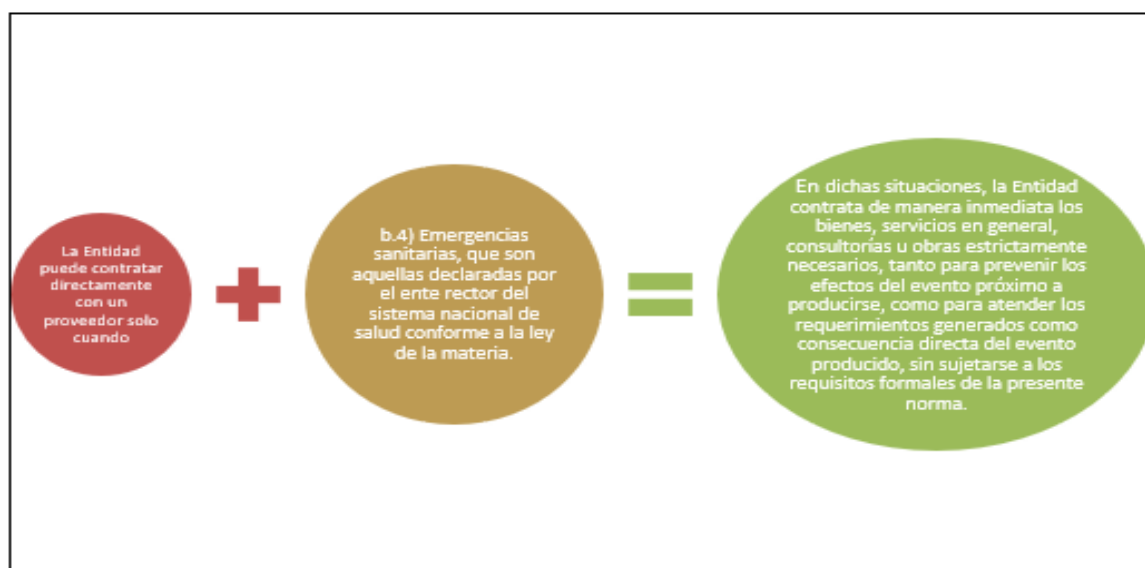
La Entidad puede contratar directamente con un proveedor solo cuando

b.4) Emergencias sanitarias, que son aquellas declaradas por el ente rector del sistema nacional de salud conforme a la ley de la materia.

En dichas situaciones, la Entidad contrata de manera inmediata los bienes, servicios en general, consultorías u obras estrictamente necesarios, tanto para prevenir los efectos del evento próximo a producirse, como para atender los requerimientos generados como consecuencia directa del evento producido, sin sujetarse a los requisitos formales de la presente norma.